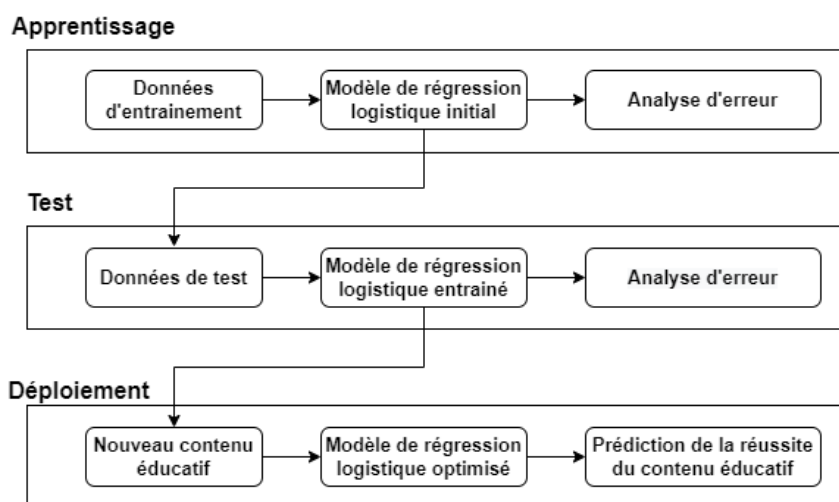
Apprentissage

Données d'entrainement

Modèle de régression logistique initial

Analyse d'erreur

Test

Données de test

Modèle de régression logistique entrainé

Analyse d'erreur

Déploiement

Nouveau contenu éducatif

Modèle de régression logistique optimisé

Prédiction de la réussite du contenu éducatif